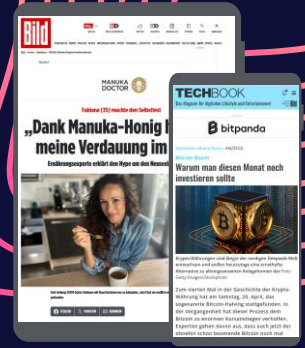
Bild

MANUKA DOCTOR

Fabiana (35) machte den Selbsttest

„Dank Manuka-Honig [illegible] meine Verdauung im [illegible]

Ernährungsexperte erklärt den Hype um den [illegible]

TECHBOOK

Das Magazin für digitalen Lifestyle und Entertainment

bitpanda

Bitcoin-Boom

Warum man diesen Monat noch investieren sollte

Zum vierten Mal in der Geschichte der Krypto-Währung hat am Samstag, 20. April, das sogenannte Bitcoin-Halving stattgefunden. In der Vergangenheit hat dieser Prozess den Bitcoin zu enormen Kurssteigerungen verholfen. Experten gehen davon aus, dass auch jetzt der ehemlich schon boomende Bitcoin noch mal